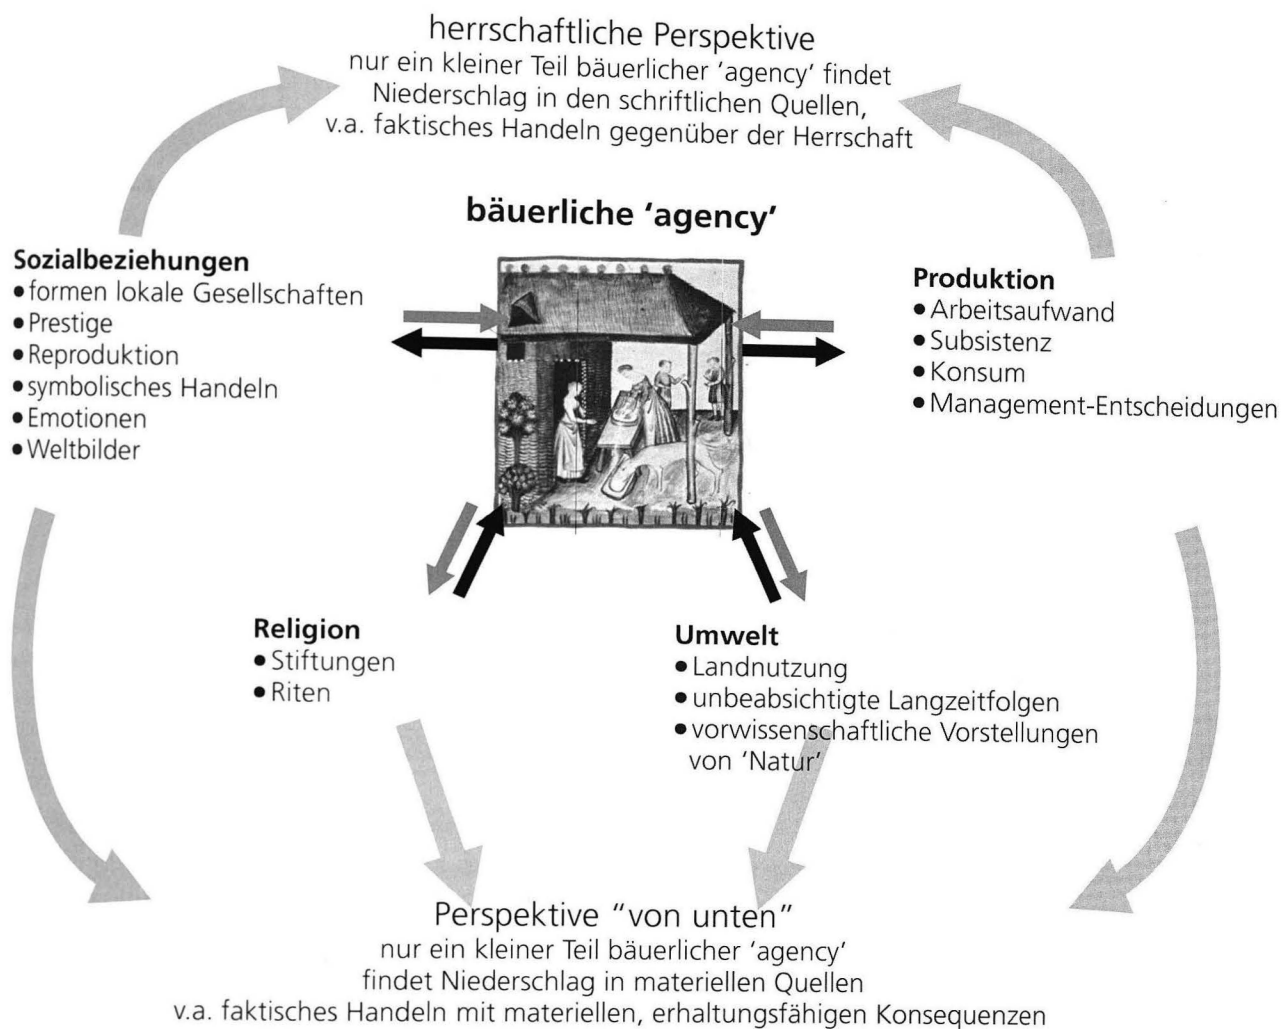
herrschaftliche Perspektive
nur ein kleiner Teil bäuerlicher 'agency' findet Niederschlag in den schriftlichen Quellen, v.a. faktisches Handeln gegenüber der Herrschaft

bäuerliche 'agency'

Sozialbeziehungen
• formen lokale Gesellschaften
• Prestige
• Reproduktion
• symbolisches Handeln
• Emotionen
• Weltbilder

Produktion
• Arbeitsaufwand
• Subsistenz
• Konsum
• Management-Entscheidungen

Religion
• Stiftungen
• Riten

Umwelt
• Landnutzung
• unbeabsichtigte Langzeitfolgen
• vorwissenschaftliche Vorstellungen von 'Natur'

Perspektive "von unten"
nur ein kleiner Teil bäuerlicher 'agency' findet Niederschlag in materiellen Quellen
v.a. faktisches Handeln mit materiellen, erhaltungsfähigen Konsequenzen